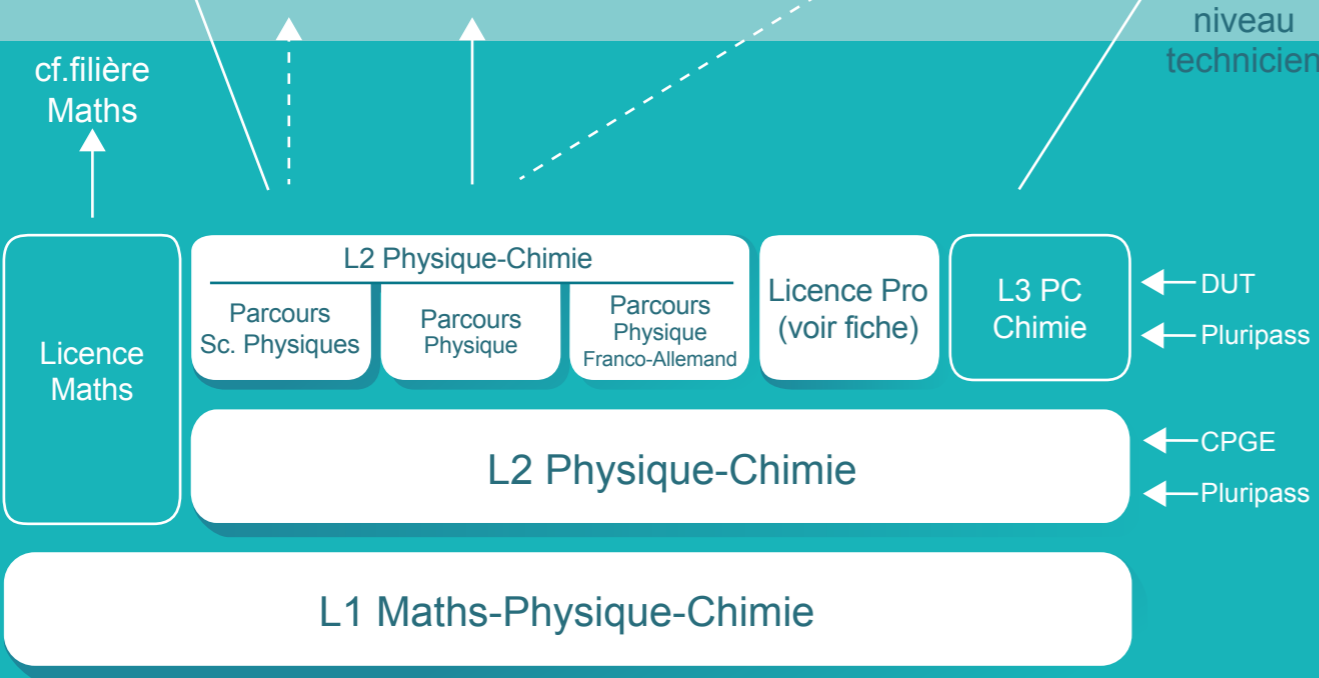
niveau
technicien

cf.filière
Maths

Licence
Maths

L2 Physique-Chimie

Parcours
Sc. Physiques

Parcours
Physique

Parcours
Physique
Franco-Allemand

Licence Pro
(voir fiche)

L3 PC
Chimie

DUT

Pluripass

L2 Physique-Chimie

CPGE

Pluripass

L1 Maths-Physique-Chimie